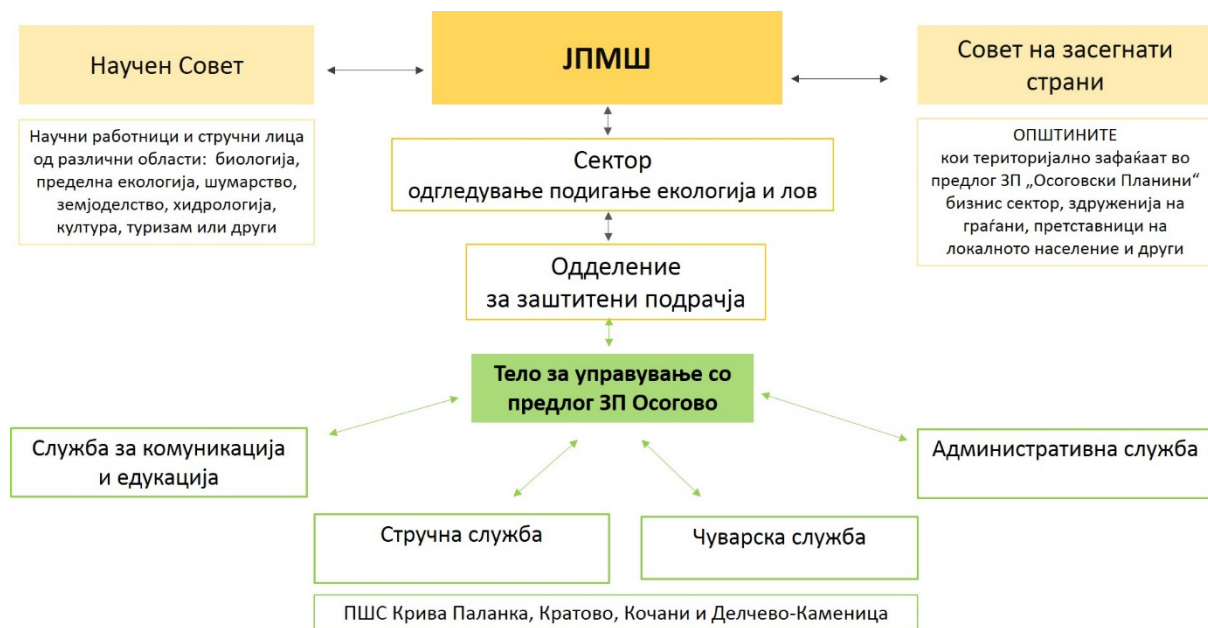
Научен Совет

ЈПМШ

Совет на засегнати страни

Научни работници и стручни лица од различни области: биологија, пределна екологија, шумарство, земјоделство, хидрологија, култура, туризам или други

Сектор
одгледување подигање екологија и лов

ОПШТИНИТЕ
кои територијално зафаќаат во предлог ЗП „Осоговски Планини“ бизнис сектор, здруженија на граѓани, претставници на локалното население и други

Одделение
за заштитени подрачја

Тело за управување со предлог ЗП Осогово

Служба за комуникација и едукација

Административна служба

Стручна служба

Чуварска служба

ПШС Крива Паланка, Кратово, Кочани и Делчево-Каменица